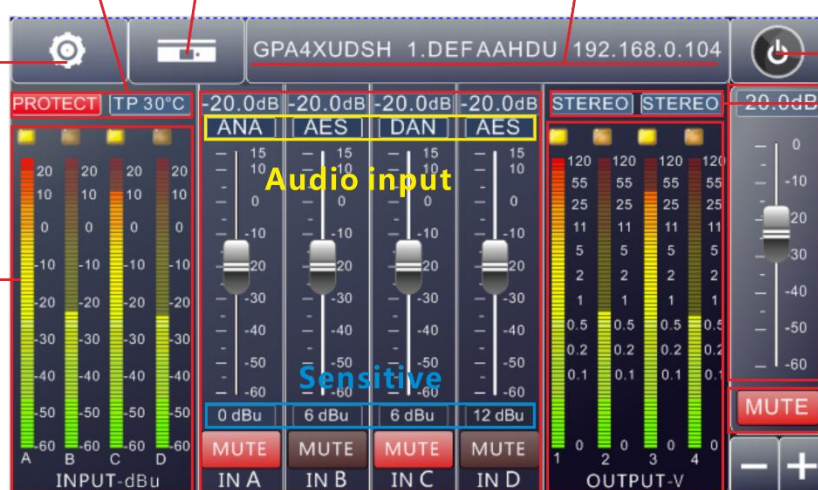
GPA4XUDSH 1.DEFAAHDU 192.168.0.104

PROTECT TP 30°C

-20.0dB -20.0dB -20.0dB -20.0dB

STEREO STEREO

-20.0dB

ANA AES DAN AES

Audio input

20 10 0 -10 -20 -30 -40 -50 -60
20 10 0 -10 -20 -30 -40 -50 -60
20 10 0 -10 -20 -30 -40 -50 -60
20 10 0 -10 -20 -30 -40 -50 -60

A B C D
INPUT-dBu

15 10 0 -10 -20 -30 -40 -50 -60
15 10 0 -10 -20 -30 -40 -50 -60
15 10 0 -10 -20 -30 -40 -50 -60
15 10 0 -10 -20 -30 -40 -50 -60

Sensitive

0 dBu 6 dBu 6 dBu 12 dBu

MUTE MUTE MUTE MUTE
IN A IN B IN C IN D

120 55 25 11 5 2 1 0.5 0.2 0.1 0
120 55 25 11 5 2 1 0.5 0.2 0.1 0
120 55 25 11 5 2 1 0.5 0.2 0.1 0
120 55 25 11 5 2 1 0.5 0.2 0.1 0

1 2 3 4
OUTPUT-V

0 -10 -20 -30 -40 -50 -60

MUTE

− +